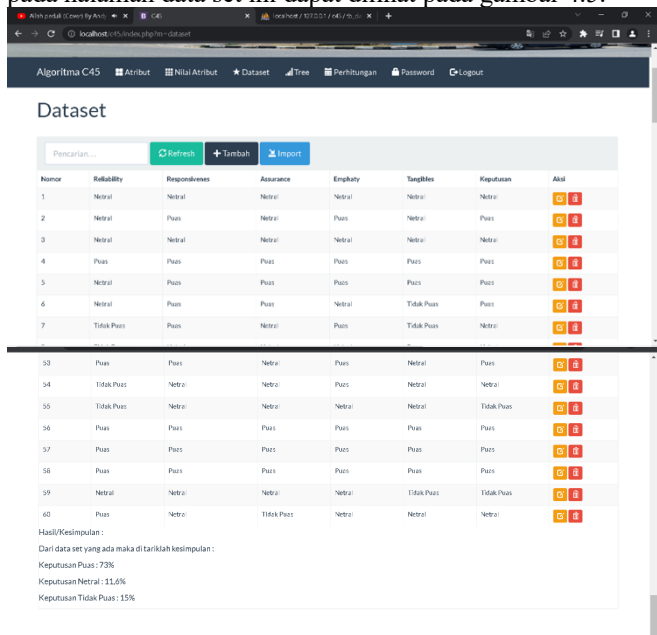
pada halaman data set ini dapat dilihat pada gambar 4.3.

Allen peduli (Cover) By Andi × | C45 × | localhost / 127.0.0.1 / c45 / tb_da ×

localhost/c45/index.php?m=dataset

Algoritma C45 | Atribut | Nilai Atribut | Dataset | Tree | Perhitungan | Password | Logout

Dataset

Pencarian... | Refresh | + Tambah | Import

| Nomor | Reliability | Responsivenes | Assurance | Emphaty | Tangibles | Keputusan | Aksi |
|---|---|---|---|---|---|---|---|
| 1 | Netral | Netral | Netral | Netral | Netral | Netral | |
| 2 | Netral | Puas | Netral | Puas | Netral | Puas | |
| 3 | Netral | Netral | Netral | Netral | Netral | Netral | |
| 4 | Puas | Puas | Puas | Puas | Puas | Puas | |
| 5 | Netral | Puas | Puas | Puas | Puas | Puas | |
| 6 | Netral | Puas | Puas | Netral | Tidak Puas | Puas | |
| 7 | Tidak Puas | Puas | Netral | Puas | Tidak Puas | Netral | |
| 53 | Puas | Puas | Netral | Puas | Netral | Puas | |
| 54 | Tidak Puas | Netral | Netral | Puas | Netral | Netral | |
| 55 | Tidak Puas | Netral | Netral | Netral | Netral | Tidak Puas | |
| 56 | Puas | Puas | Puas | Puas | Puas | Puas | |
| 57 | Puas | Puas | Puas | Puas | Puas | Puas | |
| 58 | Puas | Puas | Puas | Puas | Puas | Puas | |
| 59 | Netral | Netral | Netral | Netral | Tidak Puas | Tidak Puas | |
| 60 | Puas | Netral | Tidak Puas | Netral | Netral | Netral | |

Hasil/Kesimpulan :

Dari data set yang ada maka di tariklah kesimpulan :

Keputusan Puas : 73%

Keputusan Netral : 11,6%

Keputusan Tidak Puas : 15%